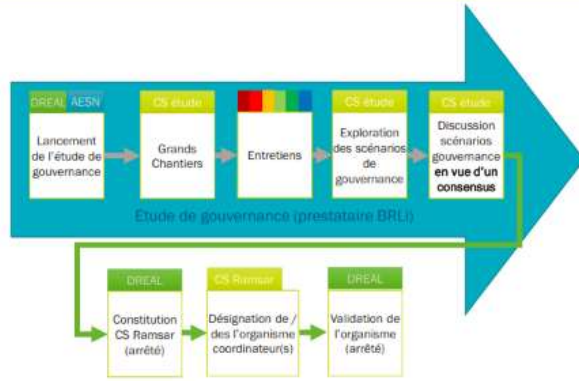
DREAL AESN

Lancement de l'étude de gouvernance

CS étude

Grands Chantiers

Entretiens

CS étude

Exploration des scénarios de gouvernance

CS étude

Discussion scénarios gouvernance **en vue d'un consensus**

Etude de gouvernance (prestataire BRLi)

DREAL

Constitution CS Ramsar (arrêté)

CS Ramsar

Désignation de / des l'organisme coordinateur(s)

DREAL

Validation de l'organisme (arrêté)